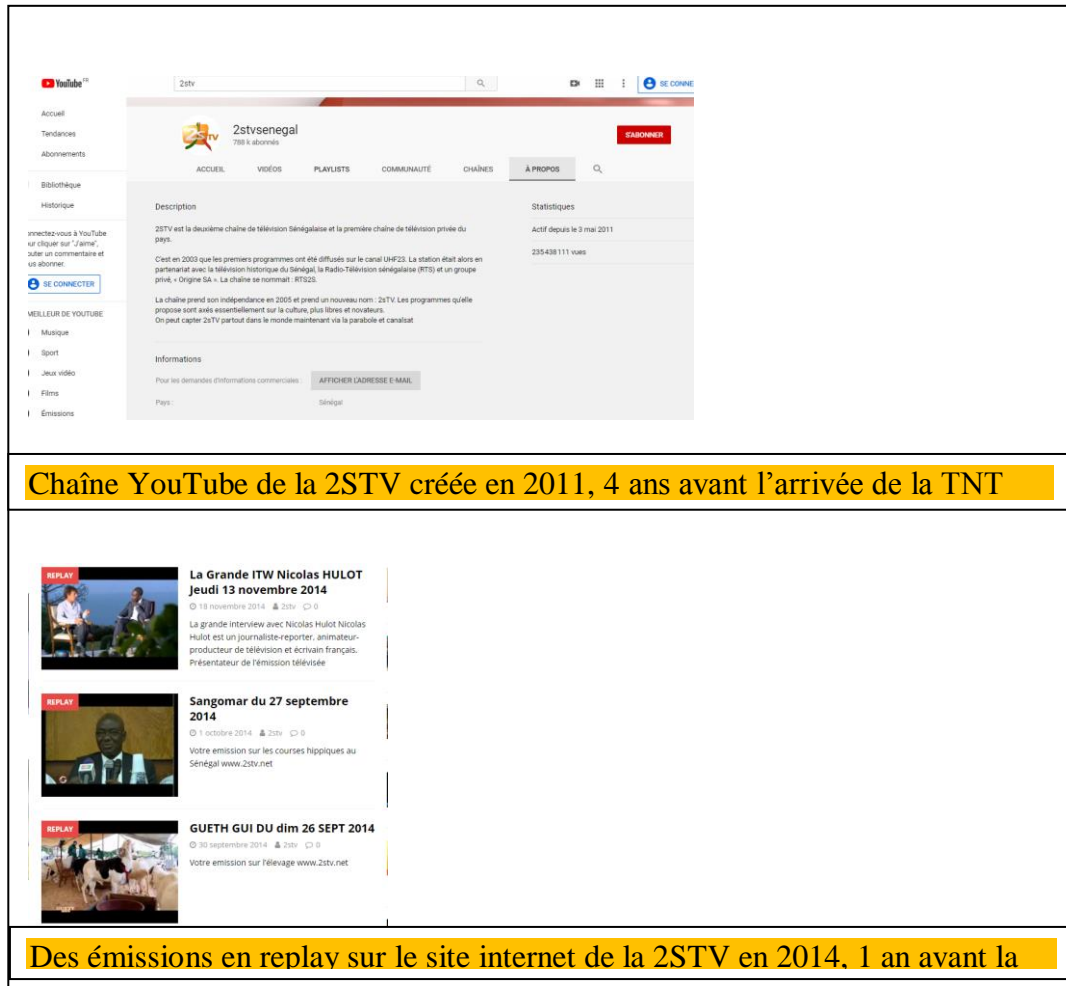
YouTube FR

2stv

SE CONNE

Accueil
Tendances
Abonnements

Bibliothèque
Historique

nnectez-vous à YouTube ur cliquer sur "J'aime", outer un commentaire et us abonner.

SE CONNECTER

MEILLEUR DE YOUTUBE
Musique
Sport
Jeux vidéo
Films
Émissions

2stvsenegal
788 k abonnés

S'ABONNER

ACCUEIL VIDÉOS PLAYLISTS COMMUNAUTÉ CHAÎNES À PROPOS

Description

2STV est la deuxième chaîne de télévision Sénégalaise et la première chaîne de télévision privée du pays.

C'est en 2003 que les premiers programmes ont été diffusés sur le canal UHF23. La station était alors en partenariat avec la télévision historique du Sénégal, la Radio-Télévision sénégalaise (RTS) et un groupe privé, « Origine SA ». La chaîne se nommait : RTS2S.

La chaîne prend son indépendance en 2005 et prend un nouveau nom : 2sTV. Les programmes qu'elle propose sont axés essentiellement sur la culture, plus libres et novateurs.
On peut capter 2sTV partout dans le monde maintenant via la parabole et canalsat

Informations

Pour les demandes d'informations commerciales : AFFICHER L'ADRESSE E-MAIL

Pays : Sénégal

Statistiques

Actif depuis le 3 mai 2011

235 438 111 vues

Chaîne YouTube de la 2STV créée en 2011, 4 ans avant l'arrivée de la TNT

REPLAY
La Grande ITW Nicolas HULOT Jeudi 13 novembre 2014
18 novembre 2014 2stv 0
La grande interview avec Nicolas Hulot Nicolas Hulot est un journaliste-reporter, animateur-producteur de télévision et écrivain français. Présentateur de l'émission télévisée

REPLAY
Sangomar du 27 septembre 2014
1 octobre 2014 2stv 0
Votre emission sur les courses hippiques au Sénégal www.2stv.net

REPLAY
GUETH GUI DU dim 26 SEPT 2014
30 septembre 2014 2stv 0
Votre emission sur l'élevage www.2stv.net

Des émissions en replay sur le site internet de la 2STV en 2014, 1 an avant la